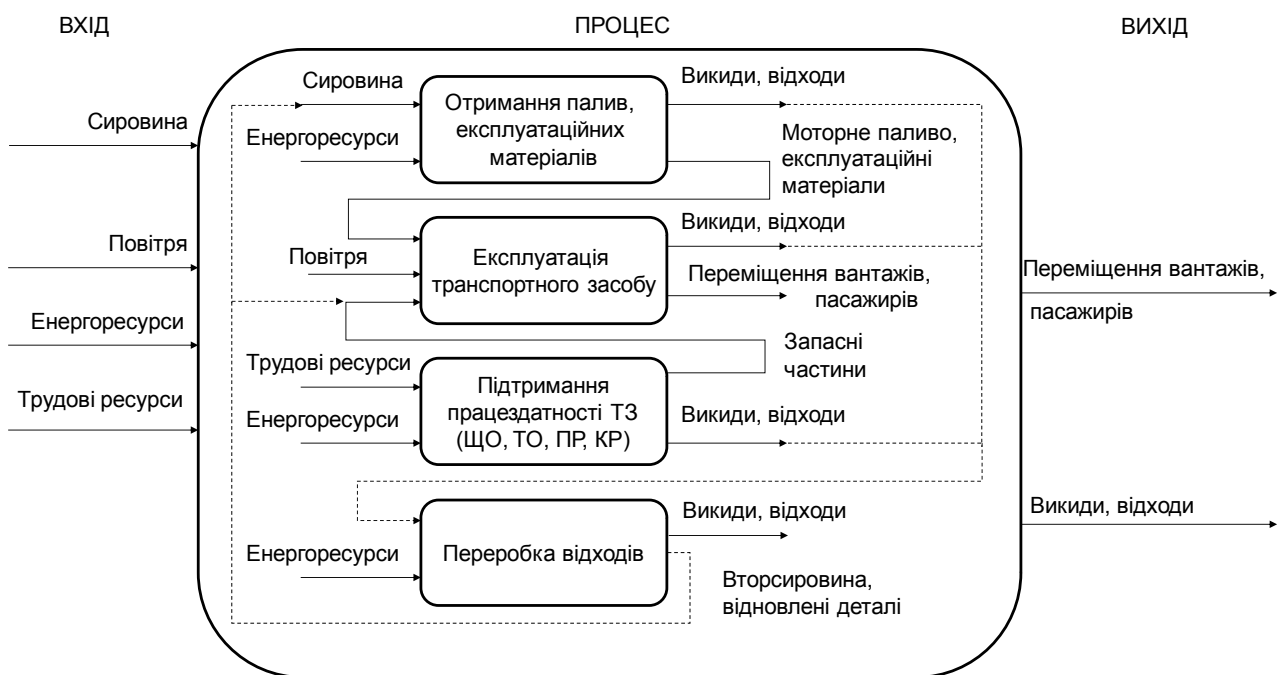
ВХІД

ПРОЦЕС

ВИХІД

Сировина

Повітря

Енергоресурси

Трудові ресурси

Сировина

Енергоресурси

Отримання палив, експлуатаційних матеріалів

Викиди, відходи

Моторне паливо, експлуатаційні матеріали

Повітря

Експлуатація транспортного засобу

Викиди, відходи

Переміщення вантажів, пасажирів

Запасні частини

Трудові ресурси

Енергоресурси

Підтримання працездатності ТЗ (ЩО, ТО, ПР, КР)

Викиди, відходи

Енергоресурси

Переробка відходів

Викиди, відходи

Вторсировина, відновлені деталі

Переміщення вантажів, пасажирів

Викиди, відходи